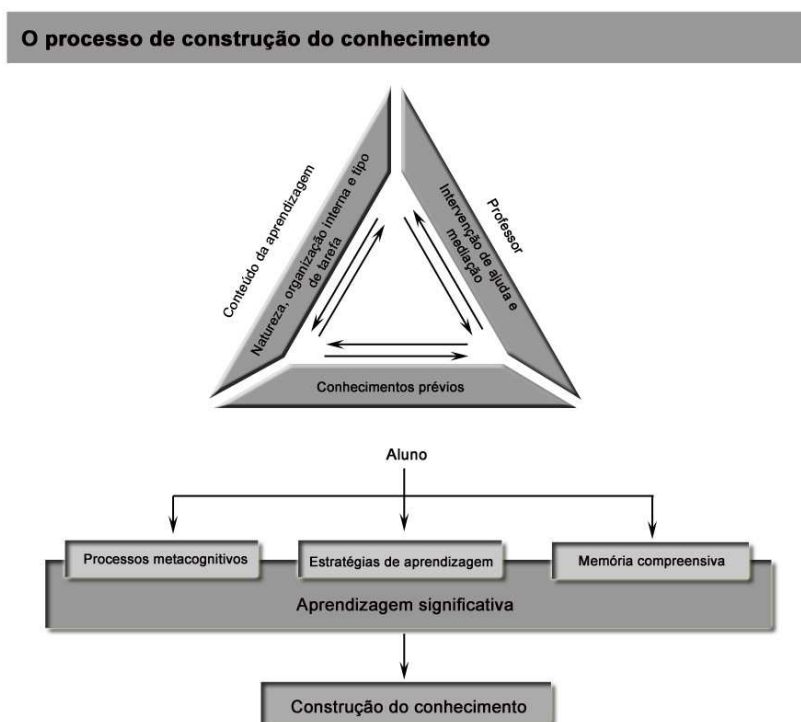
O processo de construção do conhecimento

Conteúdo da aprendizagem

Natureza, organização interna e tipo de tarefa

Professor

Intervenção de ajuda e mediação

Conhecimentos prévios

Aluno

Processos metacognitivos

Estratégias de aprendizagem

Memória compreensiva

Aprendizagem significativa

Construção do conhecimento